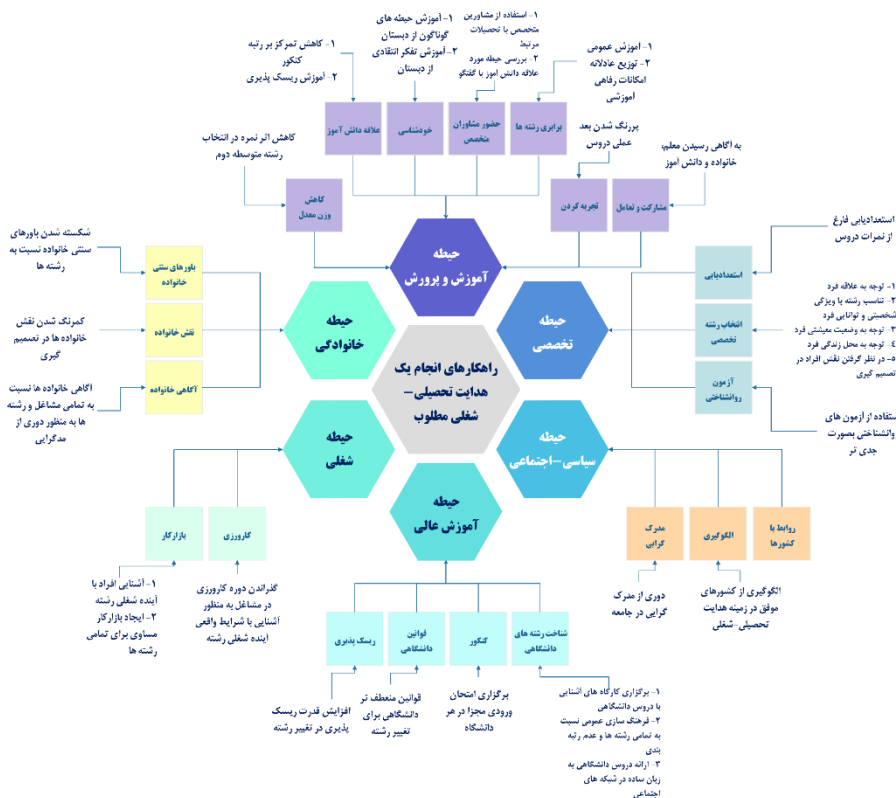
راهکارهای انجام یک هدایت تحصیلی– شغلی مطلوب

حیطه آموزش و پرورش

حیطه تخصصی

حیطه سیاسی–اجتماعی

حیطه آموزش عالی

حیطه شغلی

حیطه خانوادگی

۱- کاهش تمرکز بر رتبه کنکور
۲- آموزش ریسک پذیری

۱- آموزش حیطه های گوناگون از دبستان
۲- آموزش تفکر انتقادی از دبستان

۱- استفاده از مشاورین متخصص با تحصیلات مرتبط
۲- بررسی حیطه مورد علاقه دانش آموز با گفتگو

۱- آموزش عمومی
۲- توزیع عادلانه امکانات رفاهی آموزشی

علاقه دانش آموز

خودشناسی

حضور مشاوران متخصص

برابری رشته ها

کاهش اثر نمره در انتخاب رشته متوسطه دوم

کاهش وزن معدل

پررنگ شدن بعد عملی دروس

تجربه کردن

به آگاهی رسیدن معلم، خانواده و دانش آموز

مشارکت و تعامل

شکسته شدن باورهای سنتی خانواده نسبت به رشته ها

باورهای سنتی خانواده

کمرنگ شدن نقش خانواده ها در تصمیم گیری

نقش خانواده

آگاهی خانواده ها نسبت به تمامی مشاغل و رشته ها به منظور دوری از مدگرایی

آگاهی خانواده

استعدادیابی فارغ از نمرات دروس

استعدادیابی

۱- توجه به علاقه فرد
۲- تناسب رشته با ویژگی شخصیتی و توانایی فرد
۳- توجه به وضعیت معیشتی فرد
۴- توجه به محل زندگی فرد
۵- در نظر گرفتن نقش افراد در تصمیم گیری

انتخاب رشته تخصصی

آزمون روانشناختی

استفاده از آزمون های روانشناختی بصورت جدی تر

روابط با کشورها

الگوگیری

مدرک گرایی

الگوگیری از کشورهای موفق در زمینه هدایت تحصیلی–شغلی

دوری از مدرک گرایی در جامعه

بازارکار

کارورزی

۱- آشنایی افراد با آینده شغلی رشته
۲- ایجاد بازارکار مساوی برای تمامی رشته ها

گذراندن دوره کارورزی در مشاغل به منظور آشنایی با شرایط واقعی آینده شغلی رشته

ریسک پذیری

قوانین دانشگاهی

کنکور

شناخت رشته های دانشگاهی

افزایش قدرت ریسک پذیری در تغییر رشته

قوانین منعطف تر دانشگاهی برای تغییر رشته

برگزاری امتحان ورودی مجزا در هر دانشگاه

۱- برگزاری کارگاه های آشنایی با دروس دانشگاهی
۲- فرهنگ سازی عمومی نسبت به تمامی رشته ها و عدم رتبه بندی
۳- ارائه دروس دانشگاهی به زبان ساده در شبکه های اجتماعی